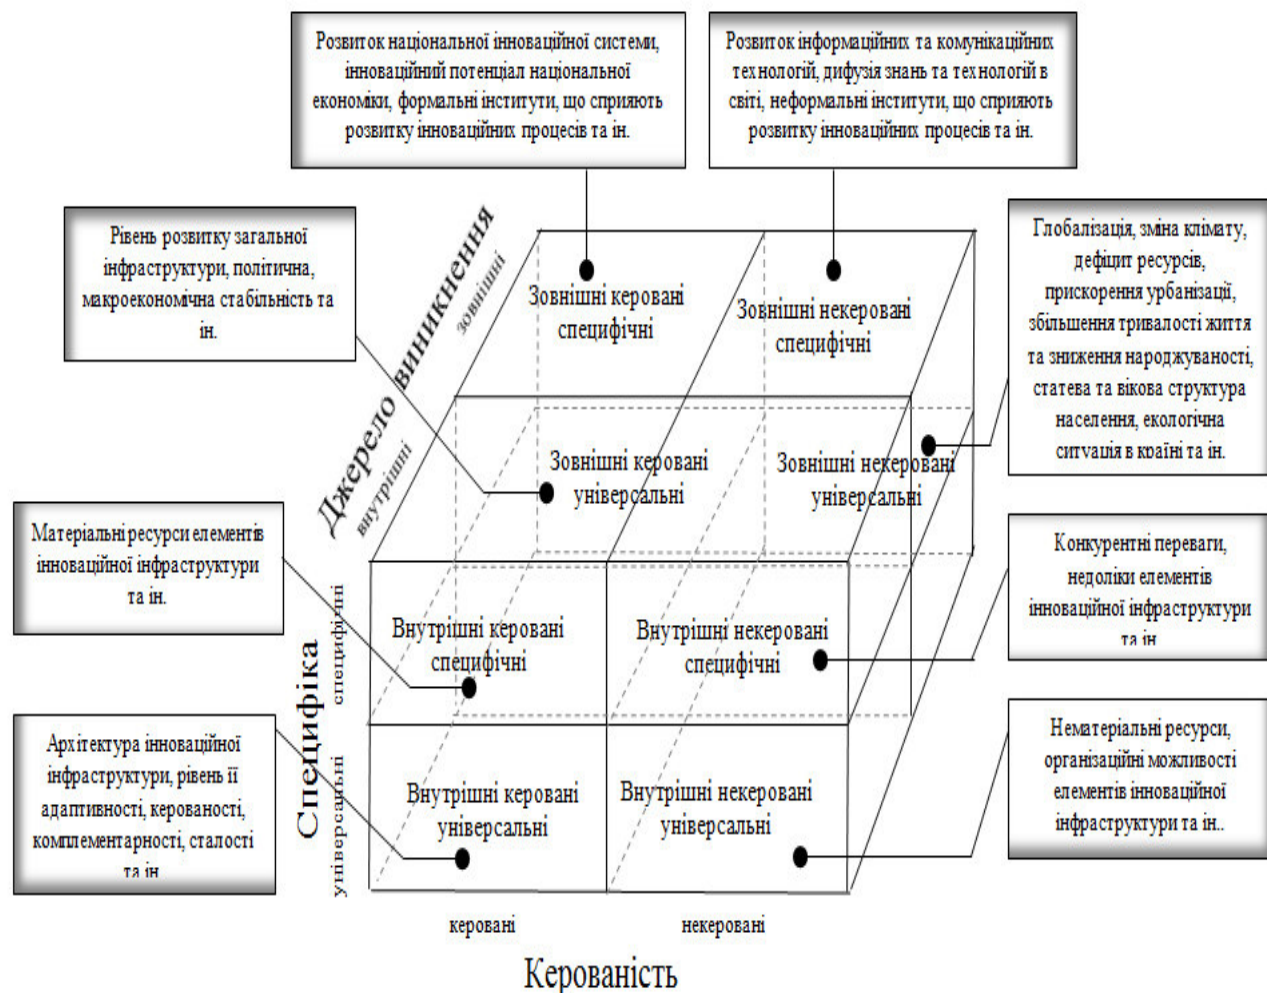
Розвиток національної інноваційної системи, інноваційний потенціал національної економіки, формальні інститути, що сприяють розвитку інноваційних процесів та ін.

Розвиток інформаційних та комунікаційних технологій, дифузія знань та технологій в світі, неформальні інститути, що сприяють розвитку інноваційних процесів та ін.

Рівень розвитку загальної інфраструктури, політична, макроекономічна стабільність та ін.

Глобалізація, зміна клімату, дефіцит ресурсів, прискорення урбанізації, збільшення тривалості життя та зниження народжуваності, статева та вікова структура населення, екологічна ситуація в країні та ін.

Джерело виникнення

зовнішні

внутрішні

Зовнішні керовані специфічні

Зовнішні некеровані специфічні

Зовнішні керовані універсальні

Зовнішні некеровані універсальні

Матеріальні ресурси елементів інноваційної інфраструктури та ін.

Конкурентні переваги, недоліки елементів інноваційної інфраструктури та ін.

Специфіка

специфічні

універсальні

Внутрішні керовані специфічні

Внутрішні некеровані специфічні

Архітектура інноваційної інфраструктури, рівень її адаптивності, керованості, комплементарності, сталості та ін.

Нематеріальні ресурси, організаційні можливості елементів інноваційної інфраструктури та ін..

Внутрішні керовані універсальні

Внутрішні некеровані універсальні

керовані

некеровані

Керованість